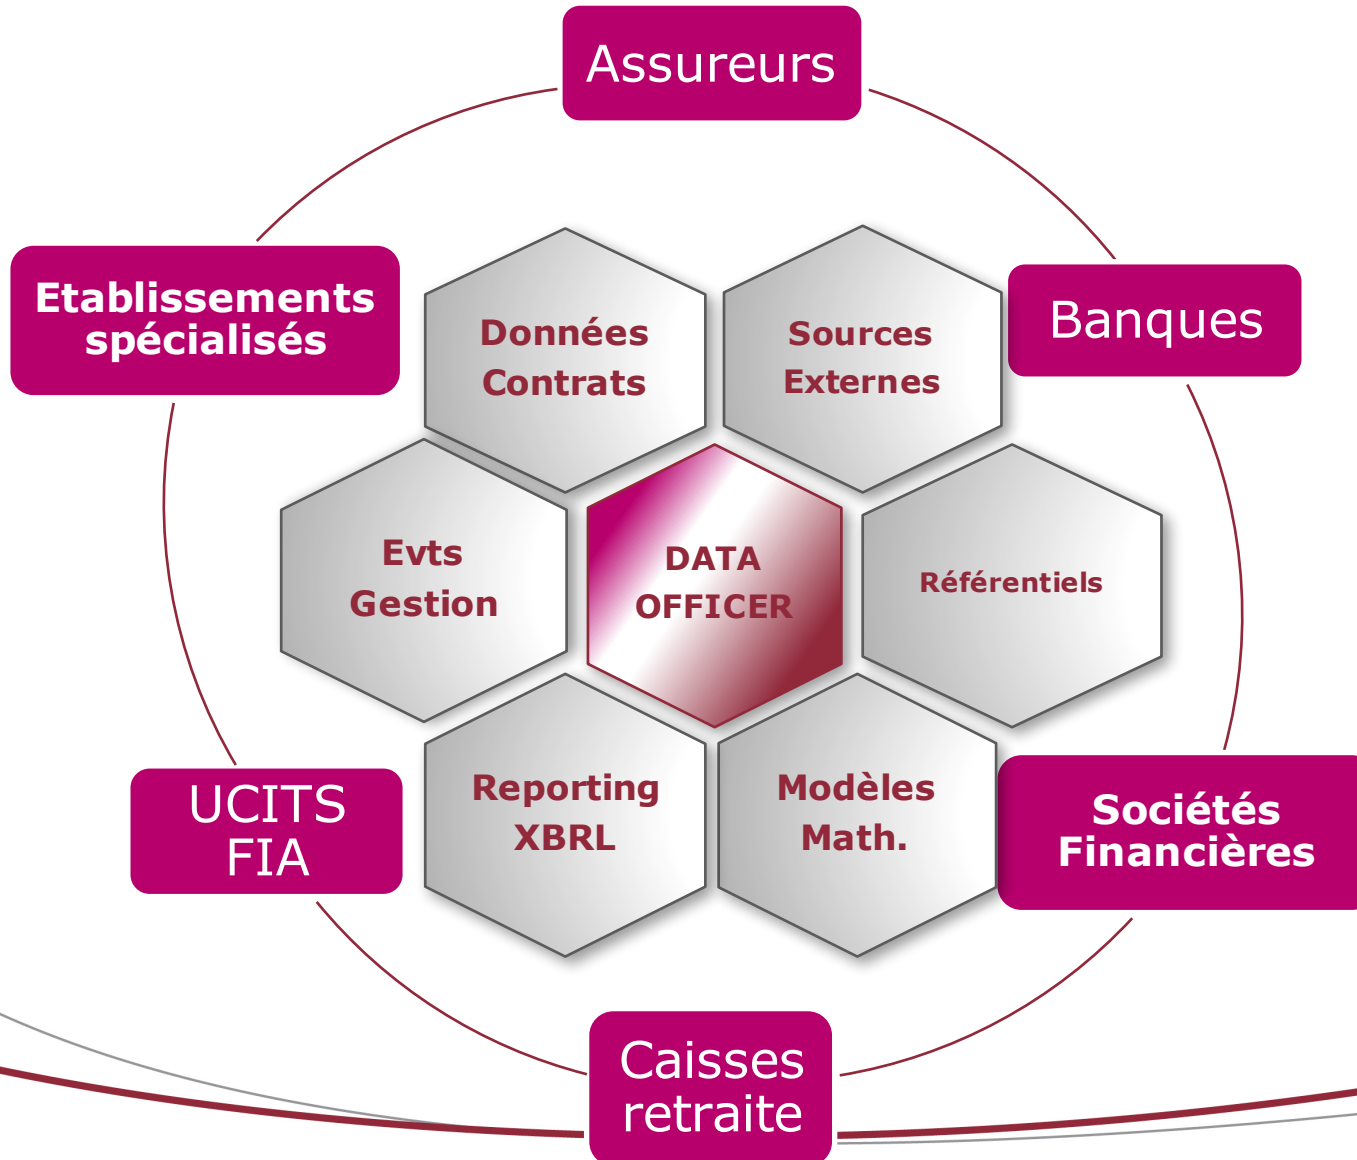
Assureurs

Etablissements spécialisés

Banques

Données Contrats

Sources Externes

Evts Gestion

DATA OFFICER

Référentiels

Reporting XBRL

Modèles Math.

UCITS FIA

Sociétés Financières

Caisses retraite